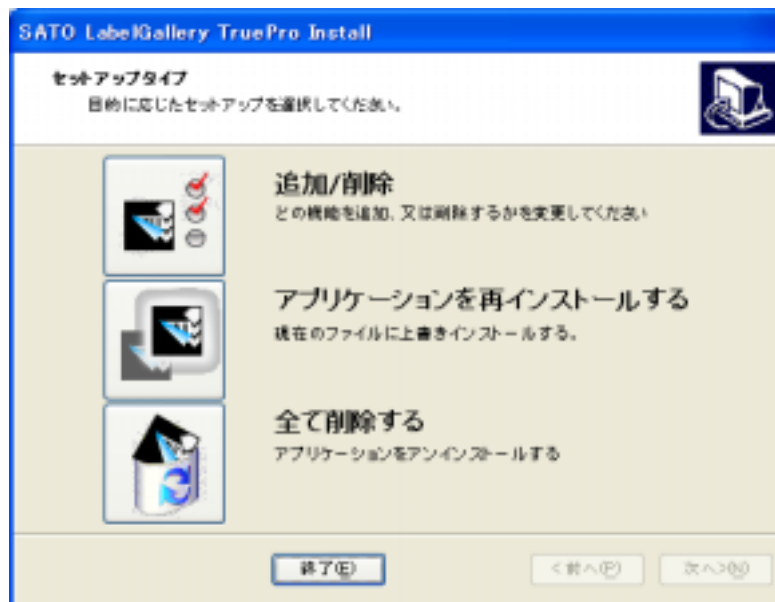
SATO LabelGallery TruePro Install

セットアップタイプ
目的に応じたセットアップを選択してください。

追加/削除
どの機能を追加、又は削除するかを変更してください

アプリケーションを再インストールする
現在のファイルに上書きインストールする。

全て削除する
アプリケーションをアンインストールする

終了(E)

< 前へ(P)

次へ>(N)